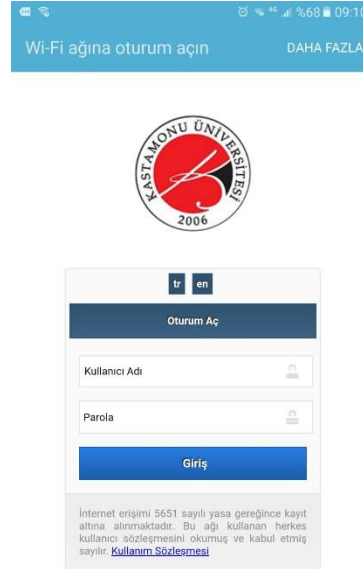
%68 09:10

Wi-Fi ağına oturum açın

DAHA FAZLA

KASTAMONU ÜNİVERSİTESİ
2006

tr en

Oturum Aç

Kullanıcı Adı

Parola

Giriş

İnternet erişimi 5651 sayılı yasa gereğince kayıt altına alınmaktadır. Bu ağı kullanan herkes kullanıcı sözleşmesini okumuş ve kabul etmiş sayılır. Kullanım Sözleşmesi